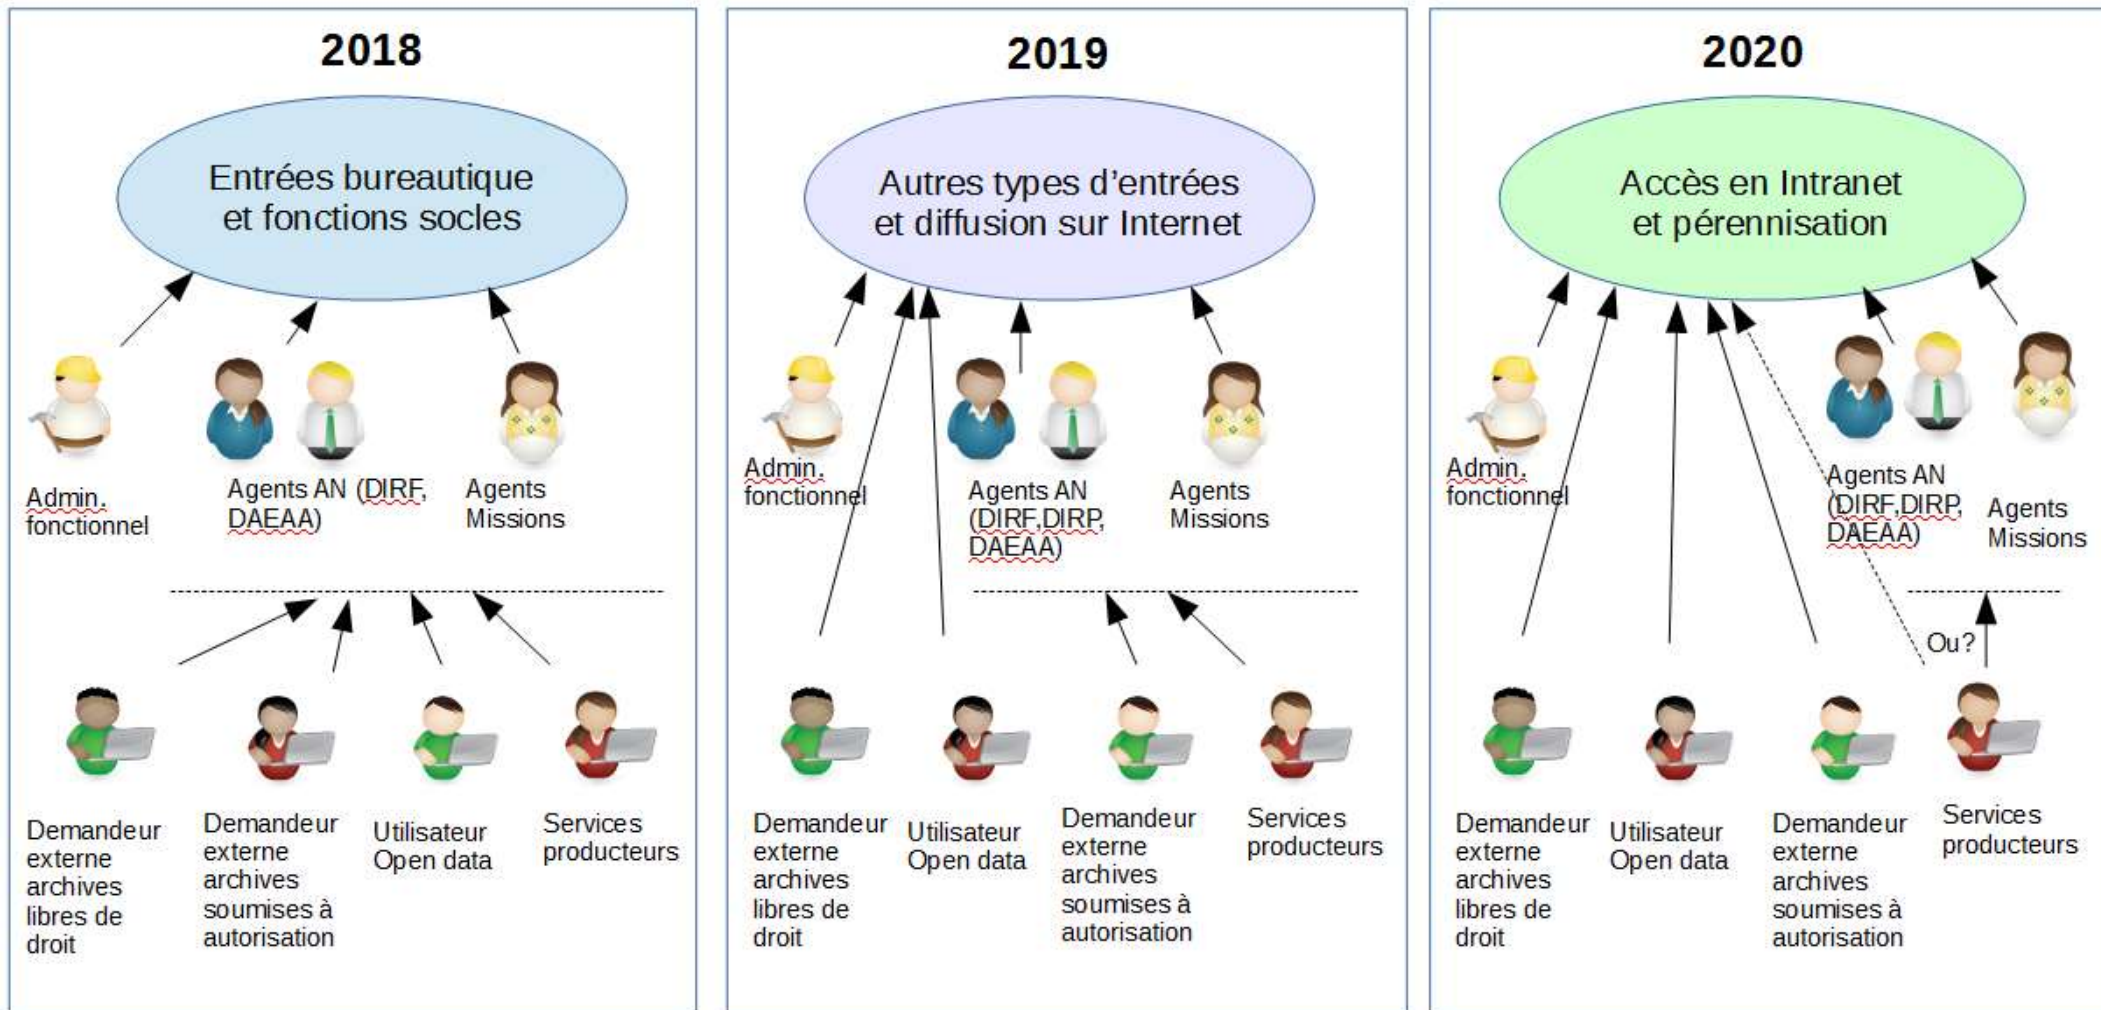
2018

Entrées bureautique et fonctions socles

Admin. fonctionnel

Agents AN (DIRF, DAEAA)

Agents Missions

Demandeur externe archives libres de droit

Demandeur externe archives soumises à autorisation

Utilisateur Open data

Services producteurs

2019

Autres types d'entrées et diffusion sur Internet

Admin. fonctionnel

Agents AN (DIRF,DIRP, DAEAA)

Agents Missions

Demandeur externe archives libres de droit

Utilisateur Open data

Demandeur externe archives soumises à autorisation

Services producteurs

2020

Accès en Intranet et pérennisation

Admin. fonctionnel

Agents AN (DIRF,DIRP, DAEAA)

Agents Missions

Ou?

Demandeur externe archives libres de droit

Utilisateur Open data

Demandeur externe archives soumises à autorisation

Services producteurs